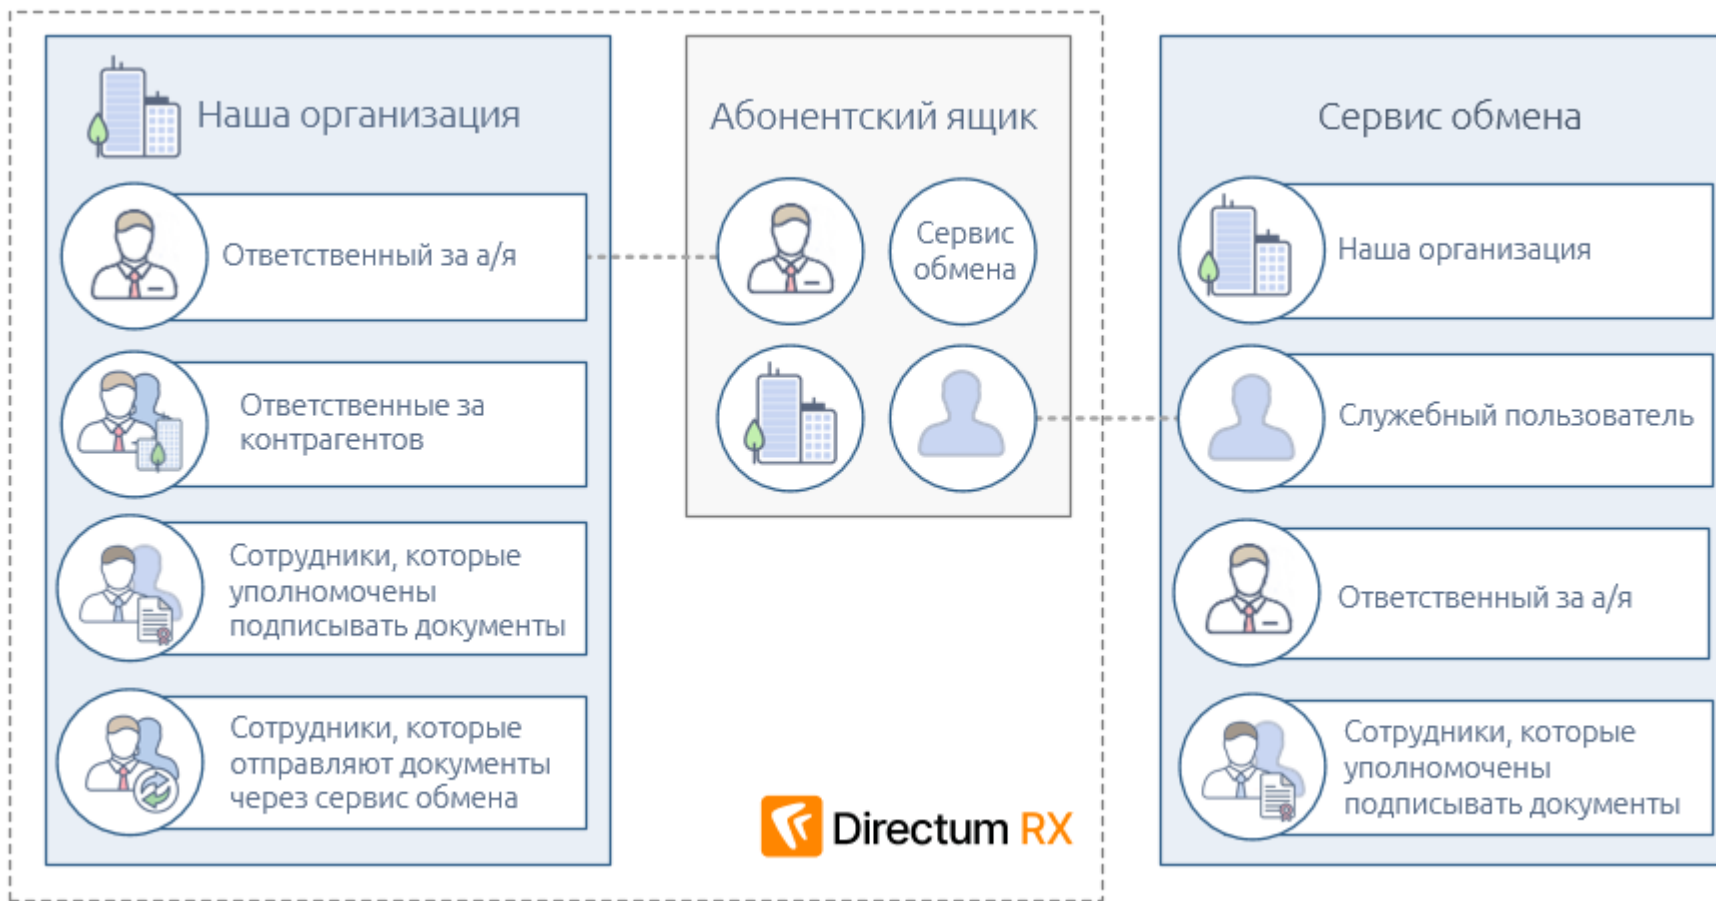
Наша организация

Ответственный за а/я

Ответственные за контрагентов

Сотрудники, которые уполномочены подписывать документы

Сотрудники, которые отправляют документы через сервис обмена

Абонентский ящик

Сервис обмена

Directum RX

Сервис обмена

Наша организация

Служебный пользователь

Ответственный за а/я

Сотрудники, которые уполномочены подписывать документы